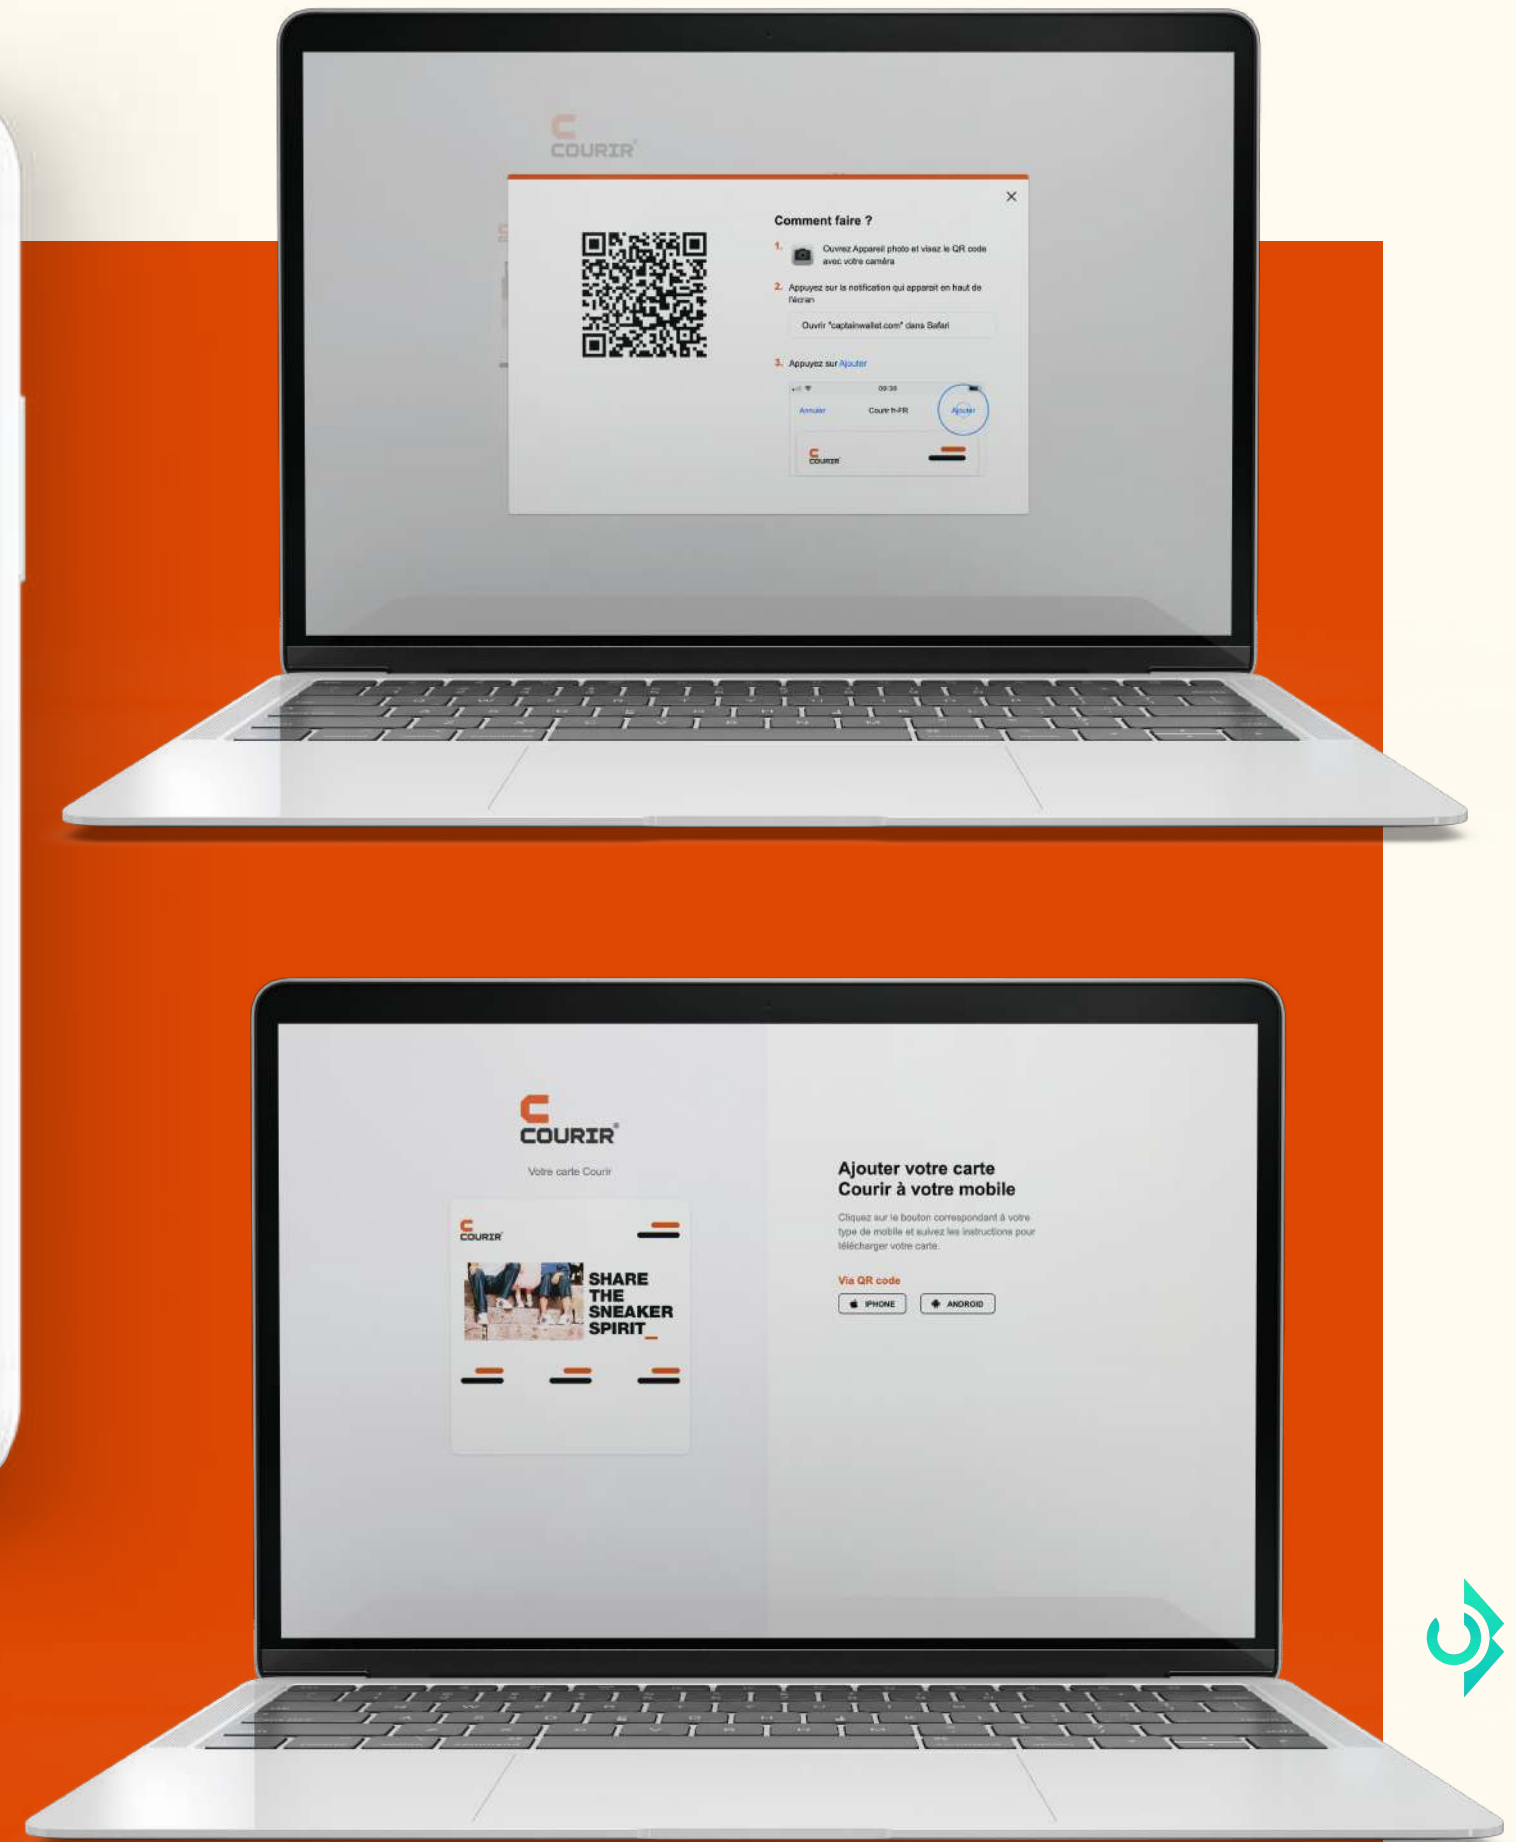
COURIR

×

Comment faire ?

1. Ouvrez Appareil photo et visez le QR code avec votre caméra

2. Appuyez sur la notification qui apparait en haut de l'écran

Ouvrir "captainwallet.com" dans Safari

3. Appuyez sur Ajouter

09:38

Annuler Courir fr-FR Ajouter

COURIR

COURIR

Votre carte Courir

COURIR

SHARE THE SNEAKER SPIRIT_

Ajouter votre carte Courir à votre mobile

Cliquez sur le bouton correspondant à votre type de mobile et suivez les instructions pour télécharger votre carte.

Via QR code

IPHONE

ANDROID